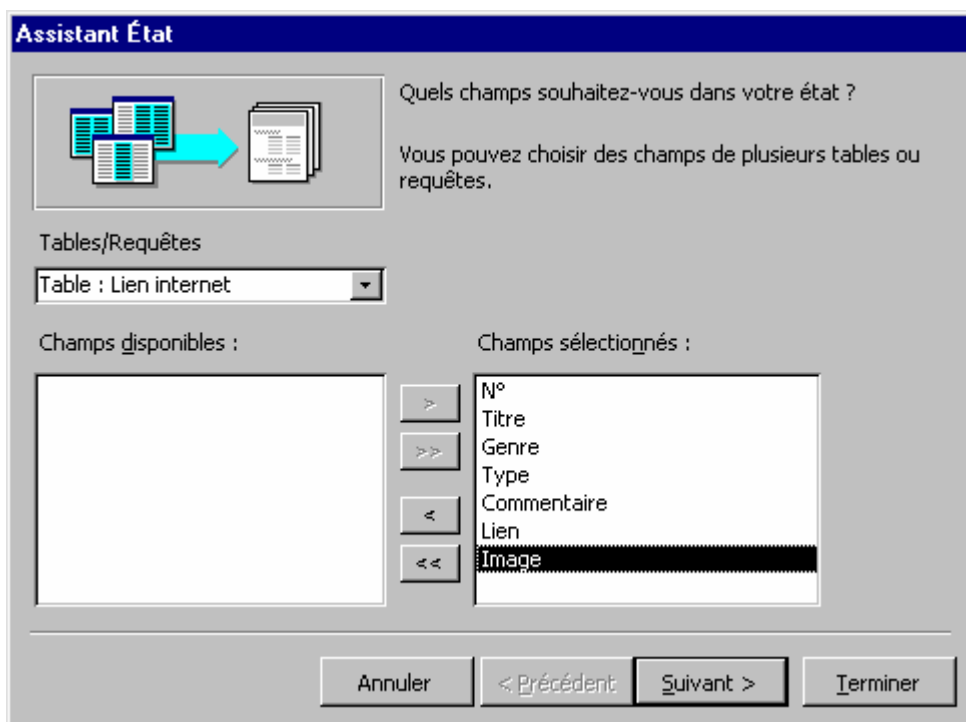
Assistant État

Quels champs souhaitez-vous dans votre état ?

Vous pouvez choisir des champs de plusieurs tables ou requêtes.

Tables/Requêtes

Table : Lien internet

Champs disponibles :

Champs sélectionnés :

>

>>

<

<<

N°
Titre
Genre
Type
Commentaire
Lien
Image

Annuler

< Précédent

Suivant >

Terminer